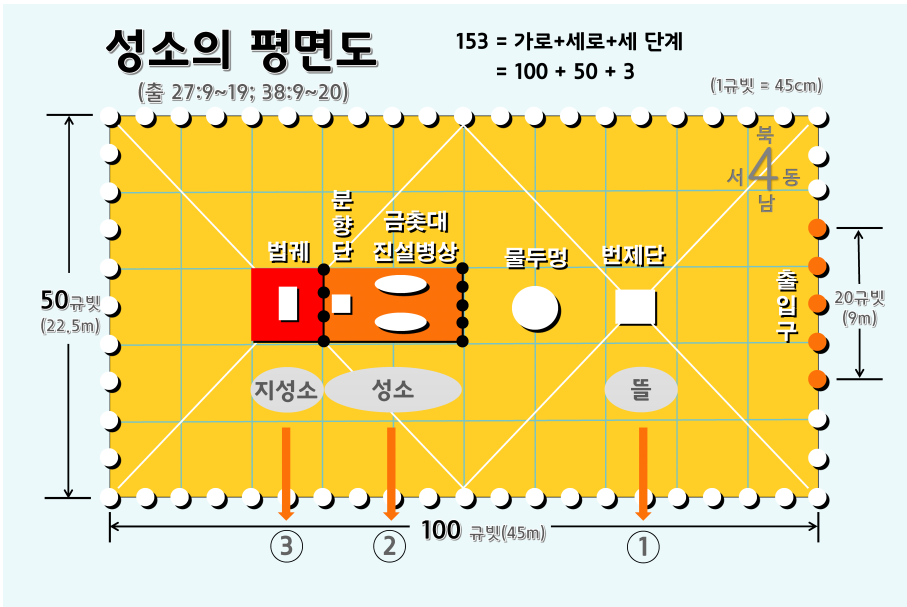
성소의 평면도

(출 27:9~19; 38:9~20)

153 = 가로+세로+세 단계
= 100 + 50 + 3

(1규빗 = 45cm)

북
서 4 동
남

분향단

금촛대
진설병상

법궤

물두멍

번제단

출입구

20규빗
(9m)

50규빗
(22.5m)

지성소

성소

뜰

③

②

100 규빗(45m)

①